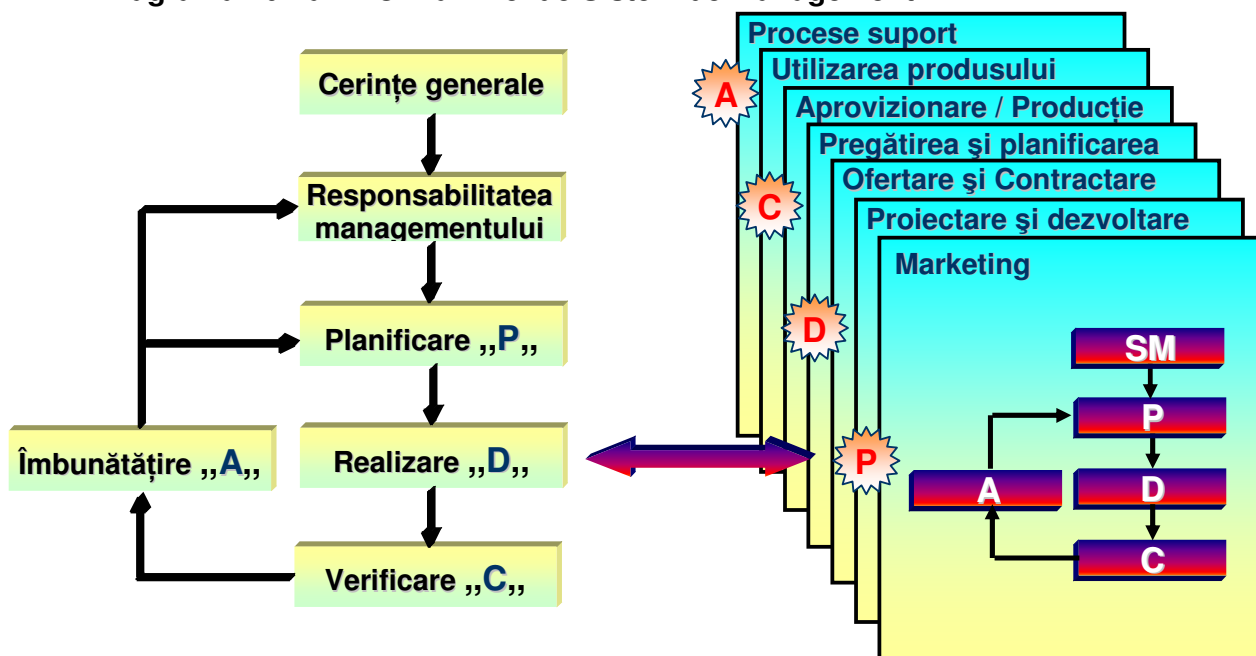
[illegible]

Cerințe generale

Responsabilitatea managementului

Planificare ,,P,,

Îmbunătățire ,,A,,

Realizare ,,D,,

Verificare ,,C,,

Procese suport

Utilizarea produsului

Aprovizionare / Producție

Pregătirea şi planificarea

Ofertare şi Contractare

Proiectare şi dezvoltare

Marketing

A

C

D

P

SM

P

A

D

C